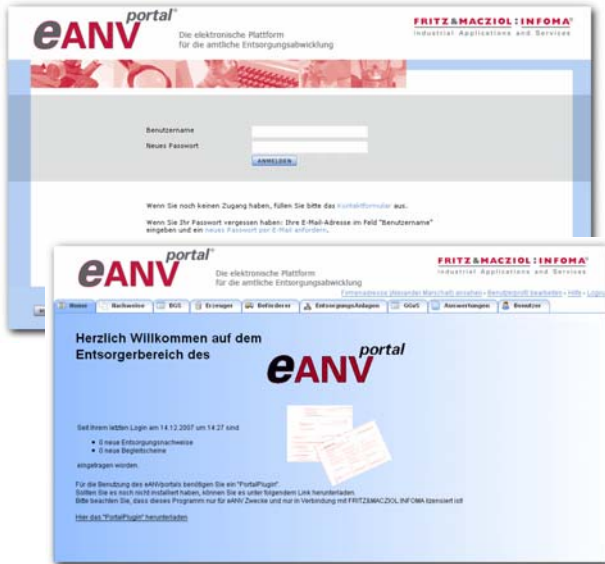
eANV portal®

Die elektronische Plattform für die amtliche Entsorgungsabwicklung

FRITZ&MACZIOL:INFOMA®
Industrial Applications and Services

Benutzername
Neues Passwort
ANMELDEN

Wenn Sie noch keinen Zugang haben, füllen Sie bitte das Kontaktformular aus.

Wenn Sie Ihr Passwort vergessen haben: Ihre E-Mail-Adresse im Feld "Benutzername" eingeben und ein neues Passwort per E-Mail anfordern.

eANV portal

Die elektronische Plattform für die amtliche Entsorgungsabwicklung

FRITZ&MACZIOL:INFOMA
Industrial Applications and Services

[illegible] • Benutzerprofil bearbeiten • Hilfe • Logout

Home | Nachweise | BGS | Erzeuger | Beförderer | EntsorgungsAnlagen | GGaS | Auswertungen | Benutzer

Herzlich Willkommen auf dem Entsorgerbereich des

eANV portal

Seit Ihrem letzten Login am 14.12.2007 um 14:27 sind

• 0 neue Entsorgungsnachweise
• 0 neue Begleitscheine

eingetragen worden.

Für die Benutzung des eANVportals benötigen Sie ein "PortalPlugin".
Sollten Sie es noch nicht installiert haben, können Sie es unter folgendem Link herunterladen.
Bitte beachten Sie, dass dieses Programm nur für eANV Zwecke und nur in Verbindung mit FRITZ&MACZIOL INFOMA lizensiert ist!

Hier das "PortalPlugin" herunterladen